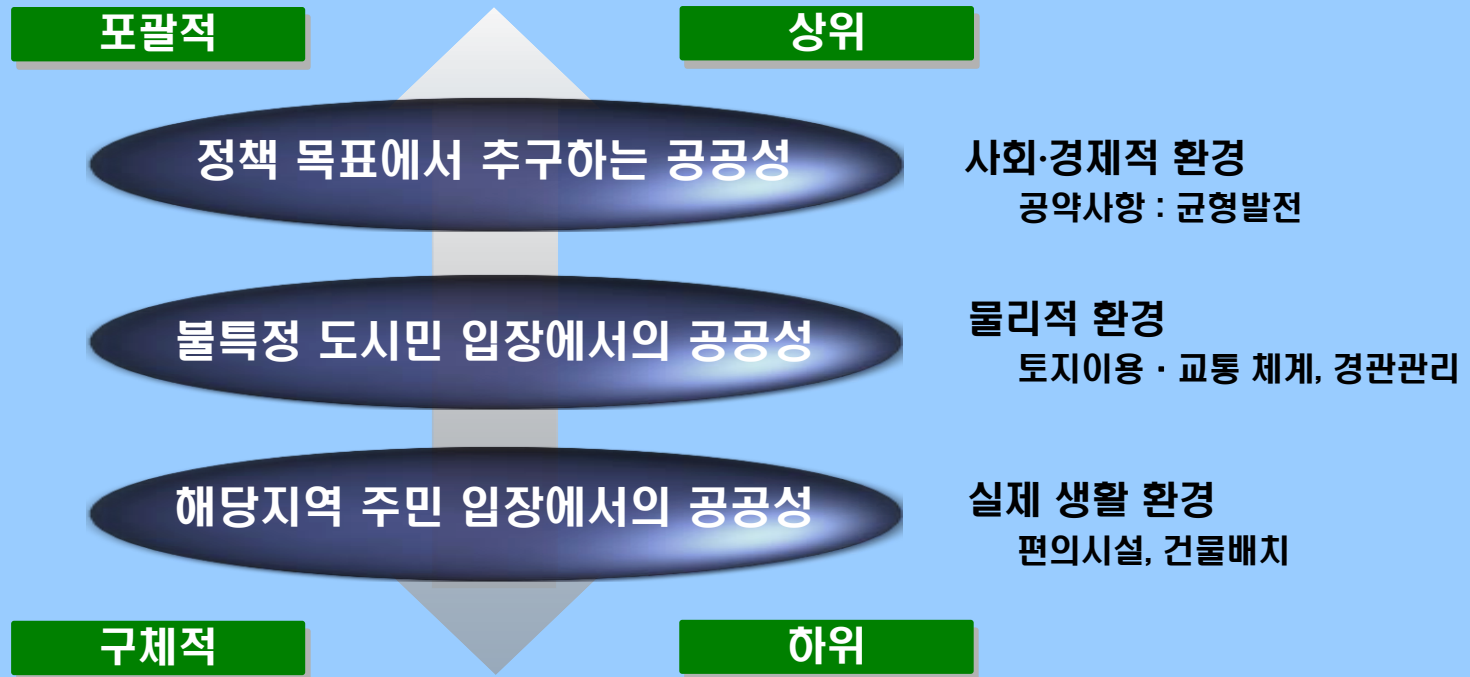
포괄적

상위

정책 목표에서 추구하는 공공성

사회·경제적 환경
공약사항 : 균형발전

불특정 도시민 입장에서의 공공성

물리적 환경
토지이용 · 교통 체계, 경관관리

해당지역 주민 입장에서의 공공성

실제 생활 환경
편의시설, 건물배치

구체적

하위